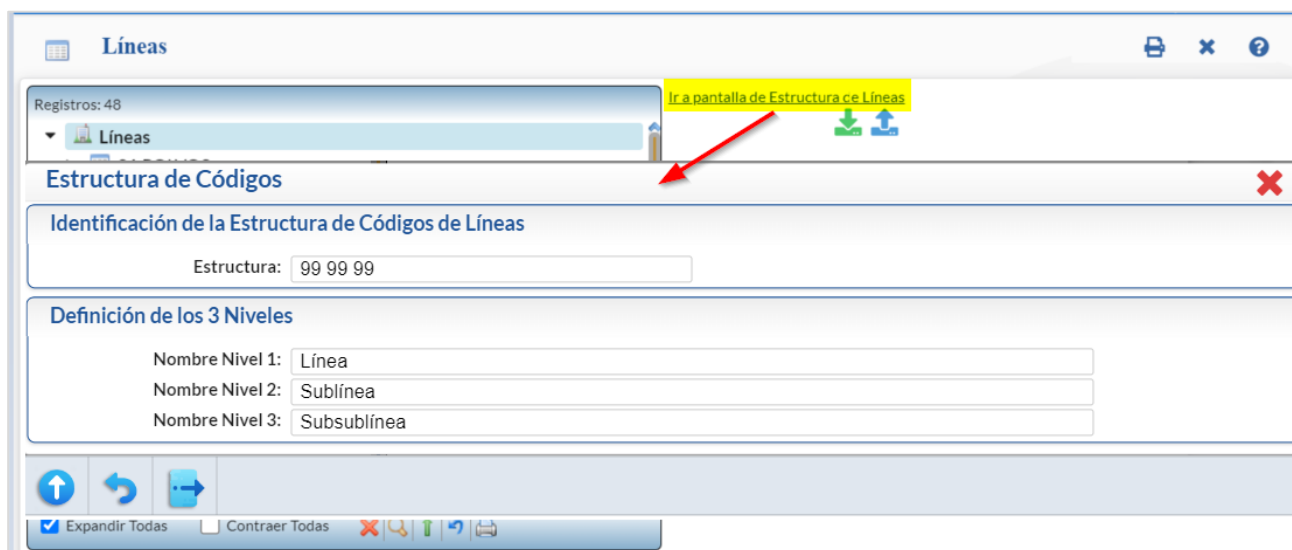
Líneas

Registros: 48

Líneas

Ir a pantalla de Estructura ce Líneas

Estructura de Códigos

Identificación de la Estructura de Códigos de Líneas

Estructura: 99 99 99

Definición de los 3 Niveles

Nombre Nivel 1: Línea
Nombre Nivel 2: Sublínea
Nombre Nivel 3: Subsublínea

Expandir Todas
Contraer Todas